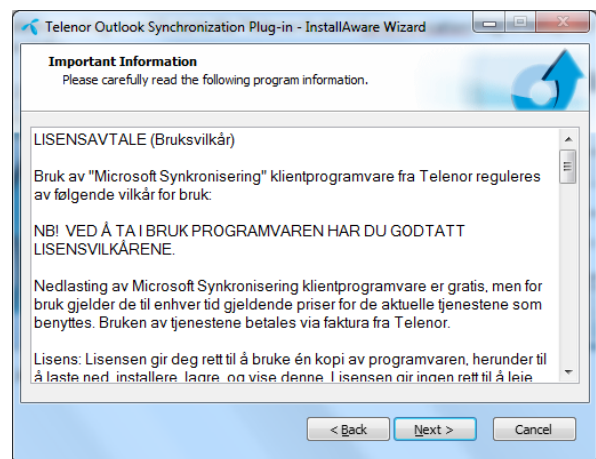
Telenor Outlook Synchronization Plug-in - InstallAware Wizard

Important Information
Please carefully read the following program information.

LISENSAVTALE (Bruksvilkår)

Bruk av "Microsoft Synkronisering" klientprogramvare fra Telenor reguleres av følgende vilkår for bruk:

NB! VED Å TA I BRUK PROGRAMVAREN HAR DU GODTATT LISENSVILKÅRENE.

Nedlasting av Microsoft Synkronisering klientprogramvare er gratis, men for bruk gjelder de til enhver tid gjeldende priser for de aktuelle tjenestene som benyttes. Bruken av tjenestene betales via faktura fra Telenor.

Lisens: Lisensen gir deg rett til å bruke én kopi av programvaren, herunder til å laste ned, installere, lagre, og vise denne. Lisensen gir ingen rett til å leie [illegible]

< Back
Next >
Cancel